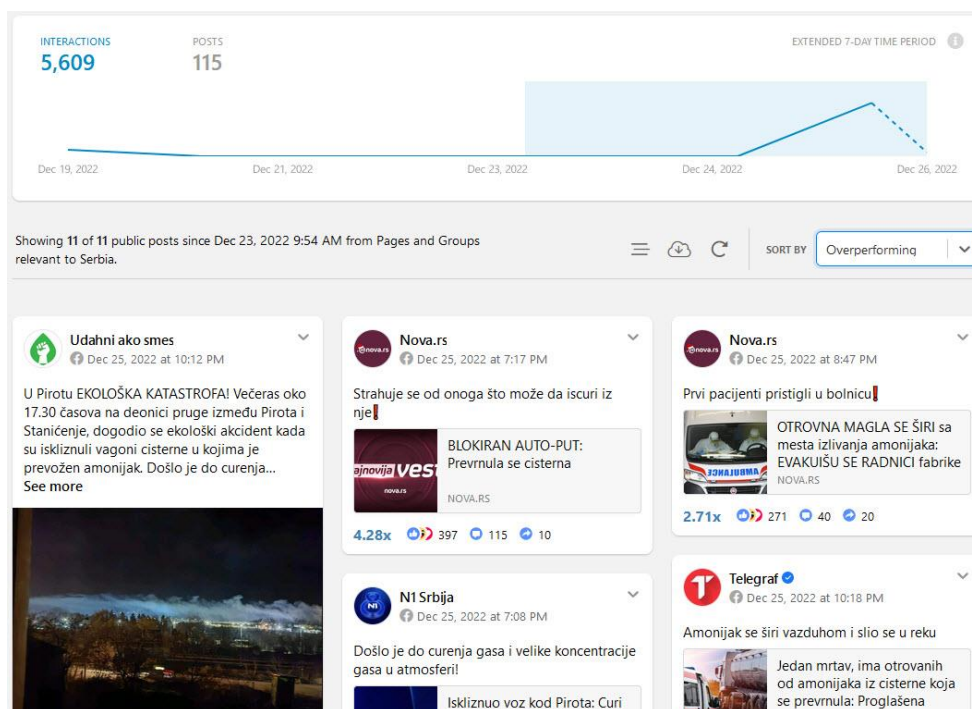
INTERACTIONS
5,609

POSTS
115

EXTENDED 7-DAY TIME PERIOD

Dec 19, 2022
Dec 21, 2022
Dec 23, 2022
Dec 24, 2022
Dec 26, 2022

Showing 11 of 11 public posts since Dec 23, 2022 9:54 AM from Pages and Groups relevant to Serbia.

SORT BY
Overperforming

Udahni ako smes
Dec 25, 2022 at 10:12 PM

U Pirotu EKOLOŠKA KATASTROFA! Večeras oko 17.30 časova na deonici pruge između Pirota i Staničenje, dogodio se ekološki akcident kada su iskliznuli vagoni cisterne u kojima je prevožen amonijak. Došlo je do curenja...
See more

Nova.rs
Dec 25, 2022 at 7:17 PM

Strahuje se od onoga što može da iscuri iz nje❗

ajnovija vest
nova.rs
BLOKIRAN AUTO-PUT: Prevrnula se cisterna
NOVA.RS

4.28x 397 115 10

N1 Srbija
Dec 25, 2022 at 7:08 PM

Došlo je do curenja gasa i velike koncentracije gasa u atmosferi!

Iskliznuo voz kod Pirota: Curi

Nova.rs
Dec 25, 2022 at 8:47 PM

Prvi pacijenti pristigli u bolnicu❗

AMBULANCE
OTROVNA MAGLA SE ŠIRI sa mesta izlivanja amonijaka: EVAKUIŠU SE RADNICI fabrike
NOVA.RS

2.71x 271 40 20

Telegraf
Dec 25, 2022 at 10:18 PM

Amonijak se širi vazduhom i slio se u reku

Jedan mrtav, ima otrovanih od amonijaka iz cisterne koja se prevrnula: Proglašena